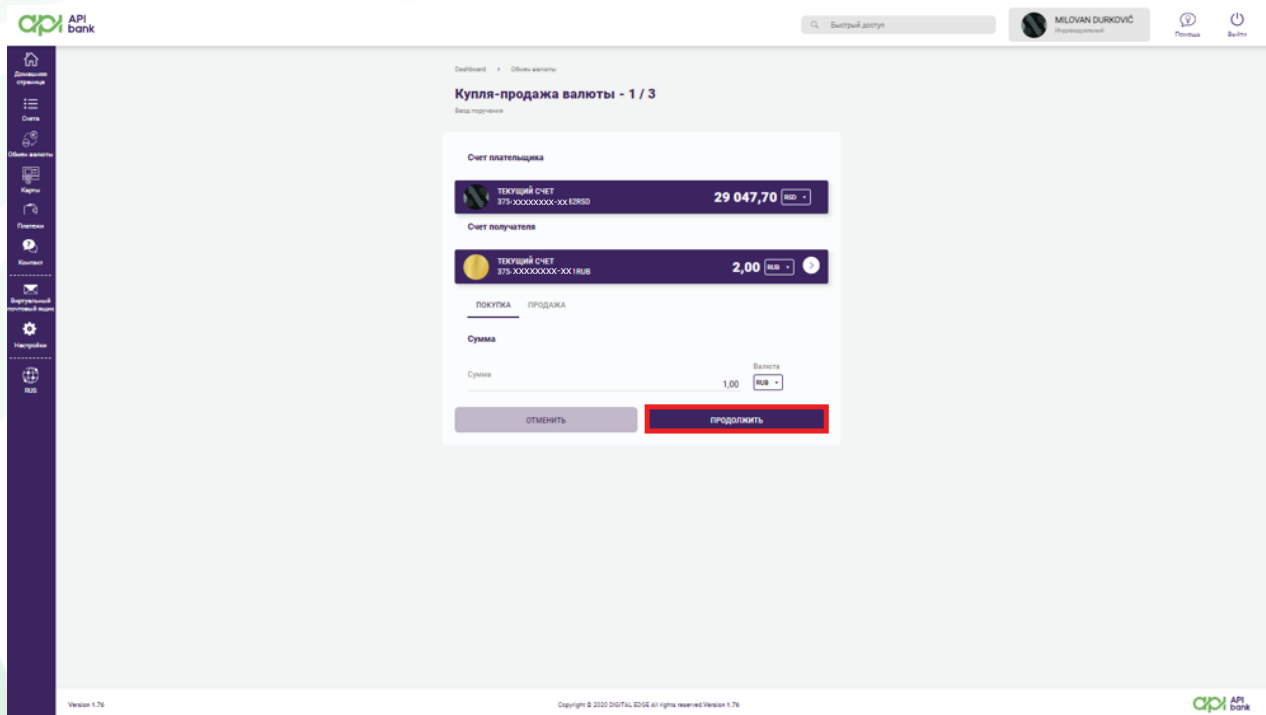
api API bank

Быстрый доступ

MILOVAN DURKOVIĆ
Индивидуальный

Помощь

Выйти

Домашняя страница

Счета

Обмен валюты

Карты

Платежи

Контакт

Виртуальный почтовый ящик

Настройки

RUS

Dashboard > Обмен валюты

Купля-продажа валюты - 1 / 3

Ввод поручения

Счет плательщика

ТЕКУЩИЙ СЧЕТ
375-XXXXXXXX-XX 82RSD

29 047,70 RSD

Счет получателя

ТЕКУЩИЙ СЧЕТ
375-XXXXXXXX-XX 1RUB

2,00 RUB

ПОКУПКА ПРОДАЖА

Сумма

Сумма 1,00

Валюта
RUB

ОТМЕНИТЬ

ПРОДОЛЖИТЬ

Version 1.76

Copyright © 2020 DIGITAL EDGE All rights reserved.Version 1.76

api API bank